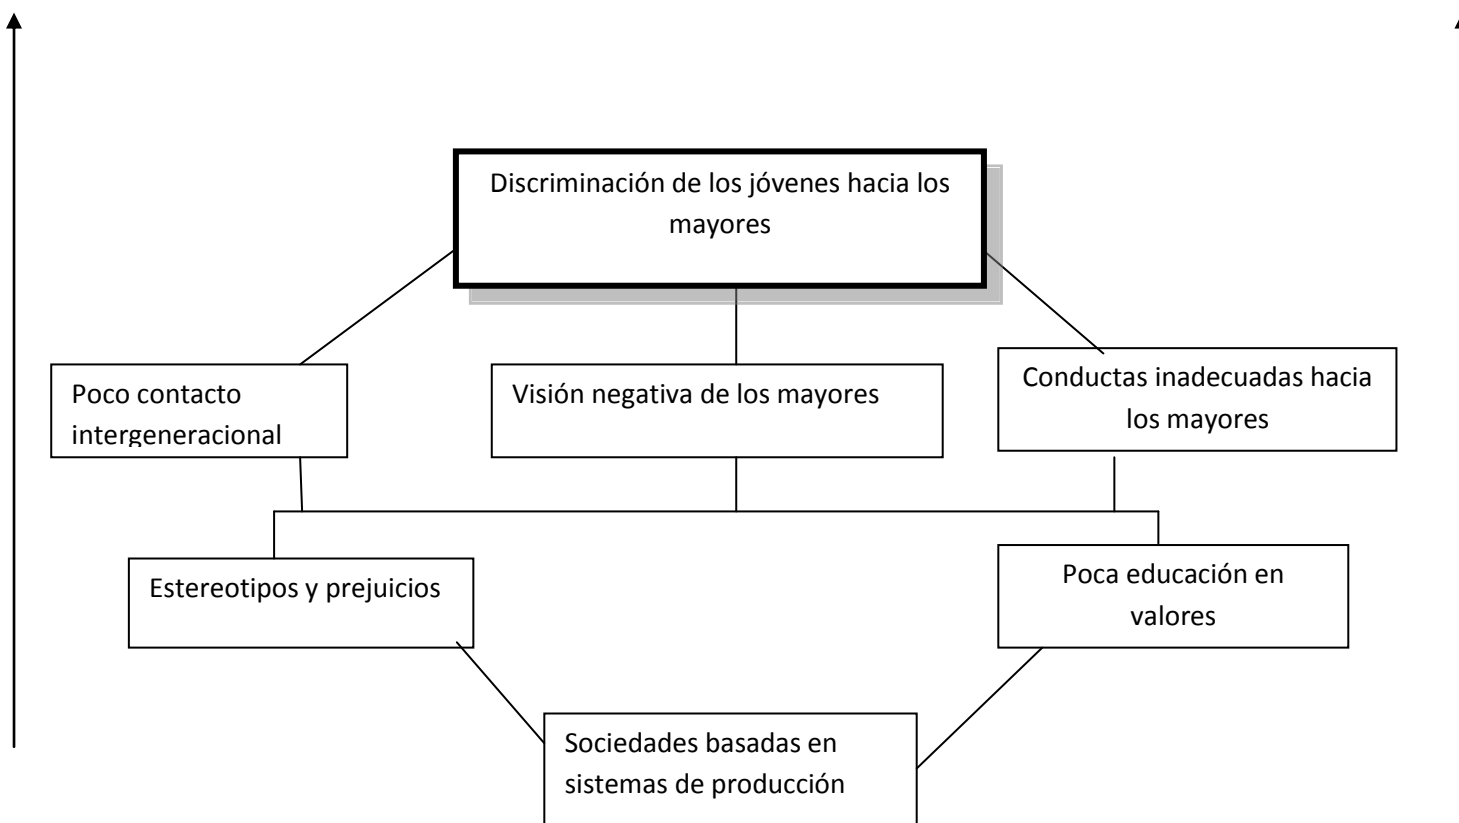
Discriminación de los jóvenes hacia los mayores

Poco contacto intergeneracional

Visión negativa de los mayores

Conductas inadecuadas hacia los mayores

Estereotipos y prejuicios

Poca educación en valores

Sociedades basadas en sistemas de producción